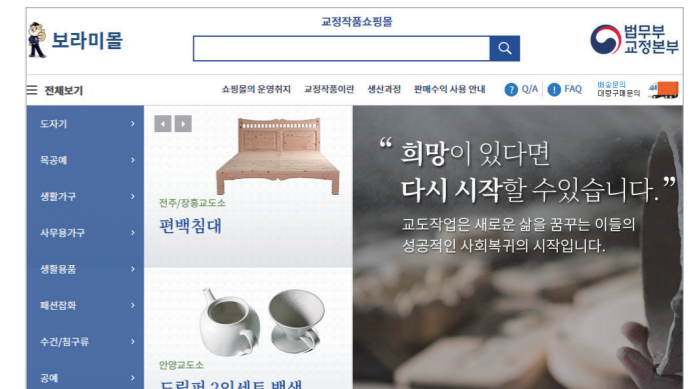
보라미몰

교정작품쇼핑몰

법무부
교정본부

☰ 전체보기

쇼핑몰의 운영취지 교정작품이란 생산과정 판매수익 사용 안내 Q/A FAQ 배송문의 대량구매문의

도자기 >
목공예 >
생활가구 >
사무용가구 >
생활용품 >
패션잡화 >
수건/침구류 >
공예 >

전주/장흥교도소
편백침대

안양교도소
드립퍼 2인세트 백색

“ 희망이 있다면
다시 시작할 수있습니다. ”
교도작업은 새로운 삶을 꿈꾸는 이들의
성공적인 사회복귀의 시작입니다.